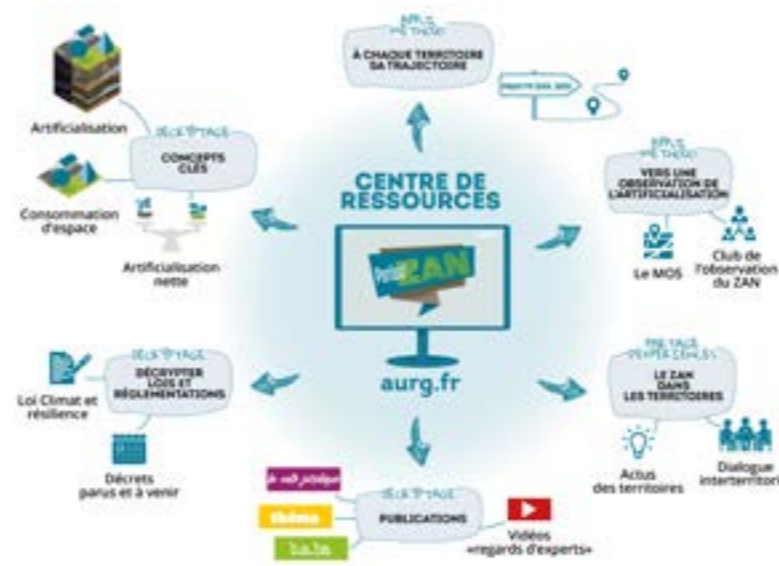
CENTRE DE RESSOURCES

aurg.fr

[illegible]

À CHAQUE TERRITOIRE SA TRAJECTOIRE

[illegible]

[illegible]

VERS UNE OBSERVATION DE L'ARTIFICIALISATION

Le MOS

Club de l'observation du ZAN

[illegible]

LE ZAN DANS LES TERRITOIRES

Actus des territoires

Dialogue interterritori

DÉCRYPTAGE

PUBLICATIONS

Vidéos «regards d'experts»

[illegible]

thèma

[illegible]

DÉCRYPTAGE

DÉCRYPTER LOIS ET RÉGLEMENTATIONS

Loi Climat et résilience

Décrets parus et à venir

DÉCRYPTAGE

CONCEPTS CLÉS

Artificialisation

Consommation d'espace

Artificialisation nette